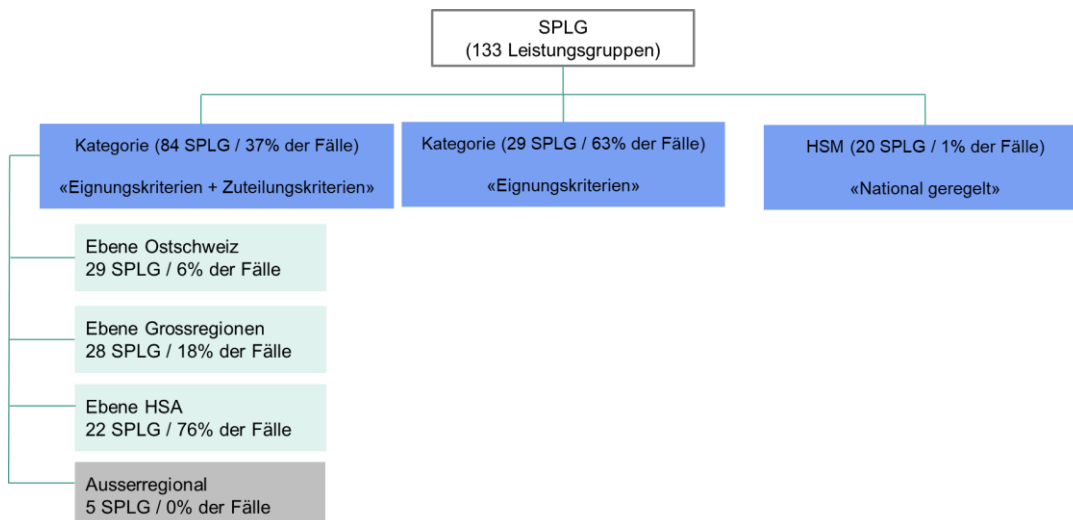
SPLG
(133 Leistungsgruppen)

Kategorie (84 SPLG / 37% der Fälle)
«Eignungskriterien + Zuteilungskriterien»

Kategorie (29 SPLG / 63% der Fälle)
«Eignungskriterien»

HSM (20 SPLG / 1% der Fälle)
«National geregelt»

Ebene Ostschweiz
29 SPLG / 6% der Fälle

Ebene Grossregionen
28 SPLG / 18% der Fälle

Ebene HSA
22 SPLG / 76% der Fälle

Ausserregional
5 SPLG / 0% der Fälle